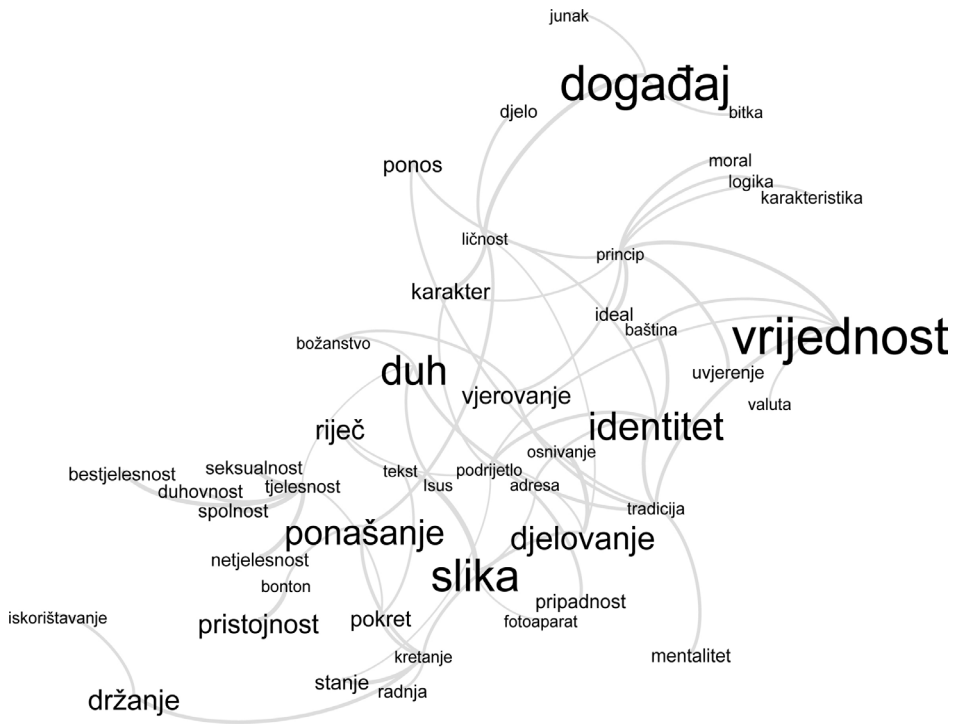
junak
događaj
djelo
bitka
ponos
moral
logika
karakteristika
ličnost
princip
karakter
ideal
baština
vrijednost
božanstvo
duh
uvjerenje
vjerovanje
valuta
riječ
identitet
osnivanje
bestjelesnost
seksualnost
tekst
podrijetlo
duhovnost
tjelesnost
Isus
adresa
spolnost
tradicija
ponašanje
djelovanje
netjelesnost
slika
bonton
pripadnost
iskorištavanje
pristojnost
pokret
fotoaparat
kretanje
mentalitet
stanje
radnja
držanje